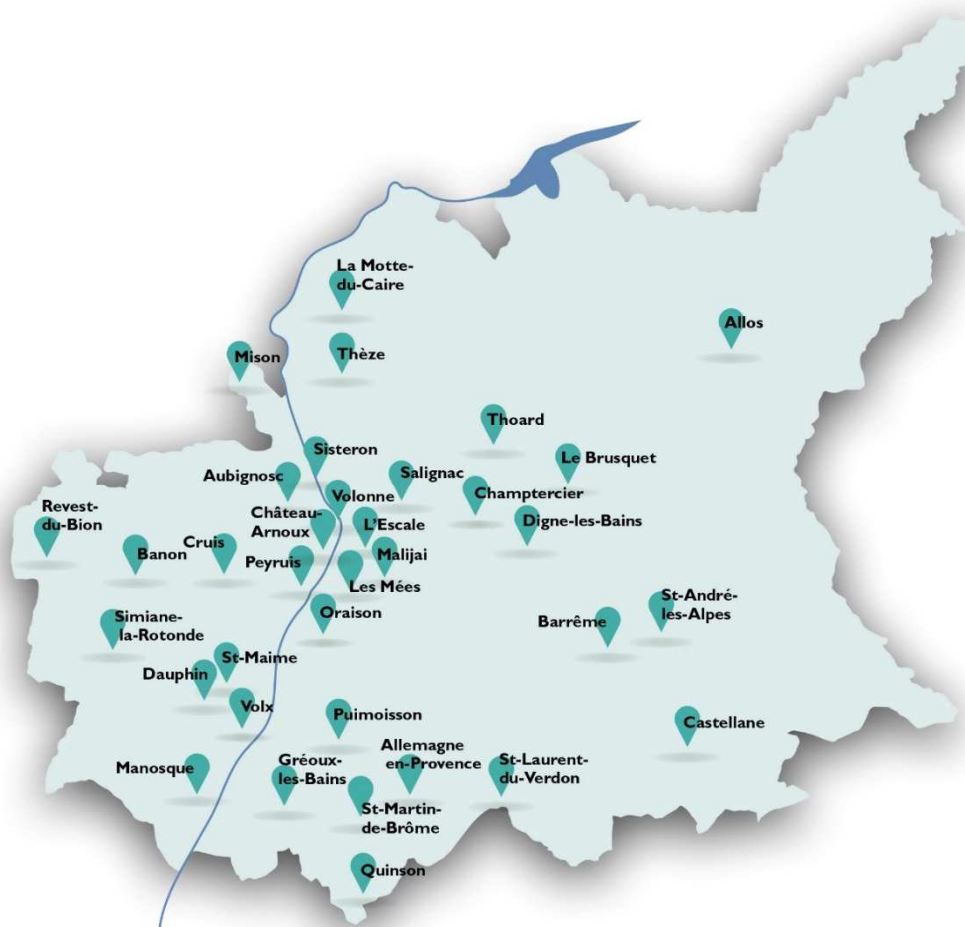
La Motte-du-Caire

Allos

Mison

Thèze

Thoard

Sisteron

Le Brusquet

Aubignosc

Salignac

Volonne

Champtercier

Revest-du-Bion

Château-Arnoux

L'Escale

Digne-les-Bains

Cruis

Banon

Peyruis

Malijai

Les Mées

St-André-les-Alpes

Simiane-la-Rotonde

Oraison

Barrême

St-Maime

Dauphin

Volx

Puimoisson

Castellane

Allemagne en-Provence

St-Laurent-du-Verdon

Manosque

Gréoux-les-Bains

St-Martin-de-Brôme

Quinson